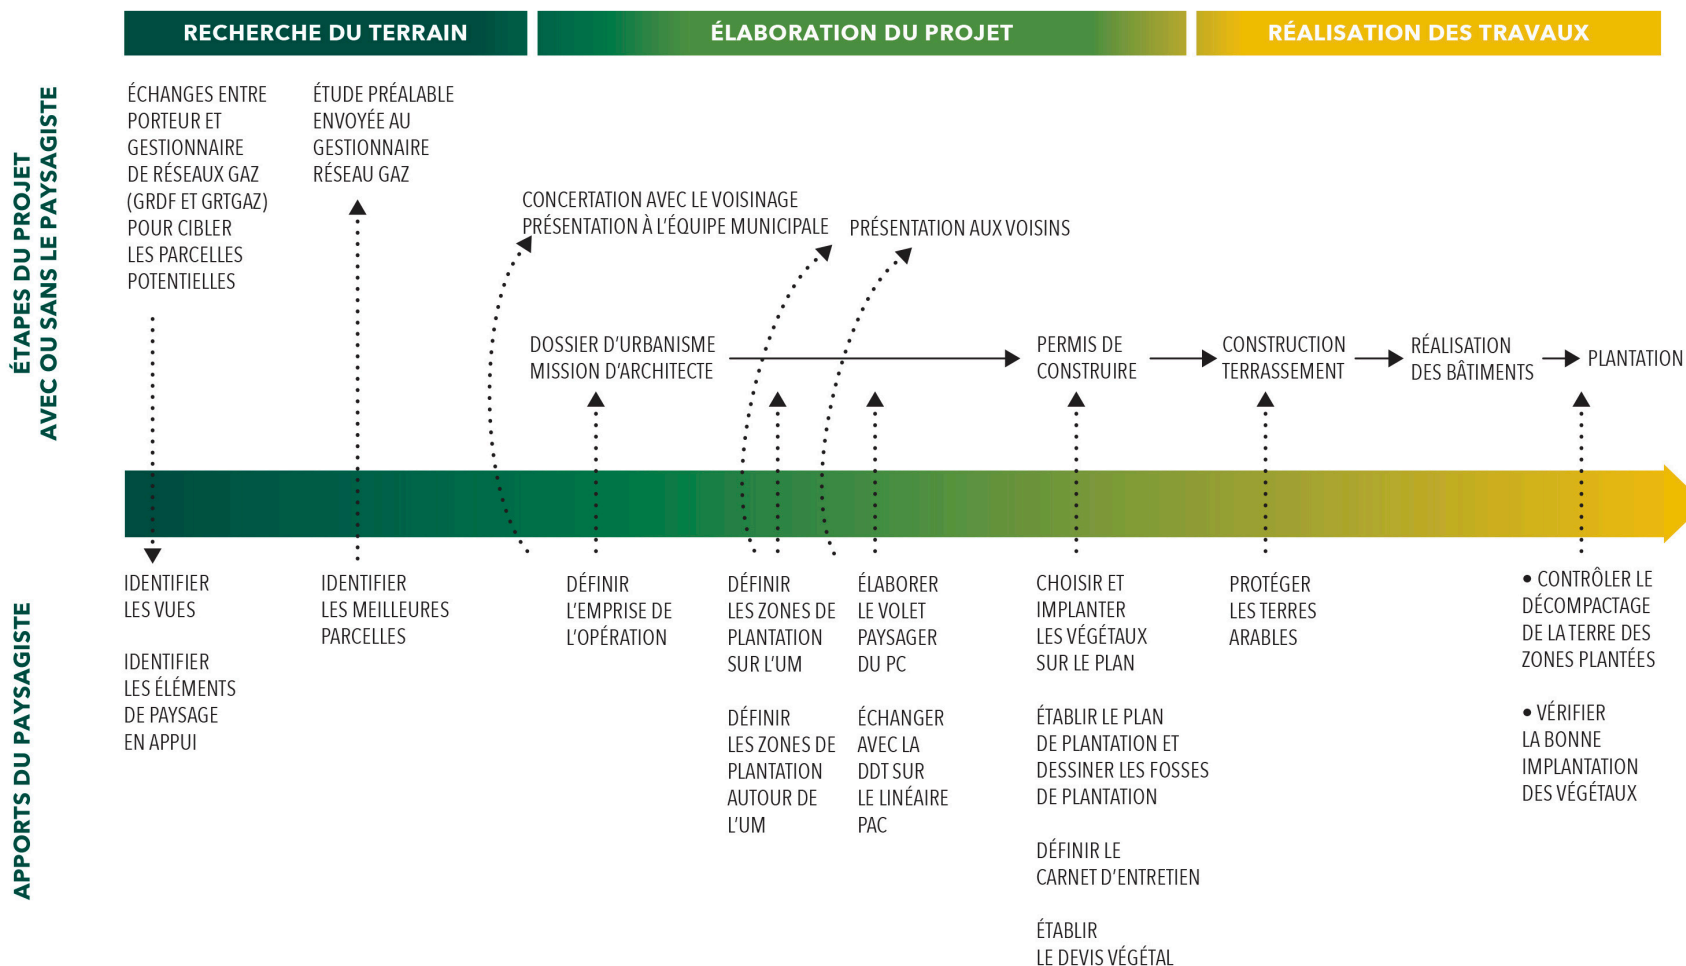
RECHERCHE DU TERRAIN

ÉLABORATION DU PROJET

RÉALISATION DES TRAVAUX

ÉTAPES DU PROJET AVEC OU SANS LE PAYSAGISTE

ÉCHANGES ENTRE PORTEUR ET GESTIONNAIRE DE RÉSEAUX GAZ (GRDF ET GRTGAZ) POUR CIBLER LES PARCELLES POTENTIELLES

ÉTUDE PRÉALABLE ENVOYÉE AU GESTIONNAIRE RÉSEAU GAZ

CONCERTATION AVEC LE VOISINAGE
PRÉSENTATION À L'ÉQUIPE MUNICIPALE

PRÉSENTATION AUX VOISINS

DOSSIER D'URBANISME
MISSION D'ARCHITECTE

PERMIS DE CONSTRUIRE

CONSTRUCTION TERRASSEMENT

RÉALISATION DES BÂTIMENTS

PLANTATION

APPORTS DU PAYSAGISTE

IDENTIFIER LES VUES

IDENTIFIER LES ÉLÉMENTS DE PAYSAGE EN APPUI

IDENTIFIER LES MEILLEURES PARCELLES

DÉFINIR L'EMPRISE DE L'OPÉRATION

DÉFINIR LES ZONES DE PLANTATION SUR L'UM

DÉFINIR LES ZONES DE PLANTATION AUTOUR DE L'UM

ÉLABORER LE VOLET PAYSAGER DU PC

ÉCHANGER AVEC LA DDT SUR LE LINÉAIRE PAC

CHOISIR ET IMPLANTER LES VÉGÉTAUX SUR LE PLAN

ÉTABLIR LE PLAN DE PLANTATION ET DESSINER LES FOSSES DE PLANTATION

DÉFINIR LE CARNET D'ENTRETIEN

ÉTABLIR LE DEVIS VÉGÉTAL

PROTÉGER LES TERRES ARABLES

• CONTRÔLER LE DÉCOMPACTAGE DE LA TERRE DES ZONES PLANTÉES

• VÉRIFIER LA BONNE IMPLANTATION DES VÉGÉTAUX